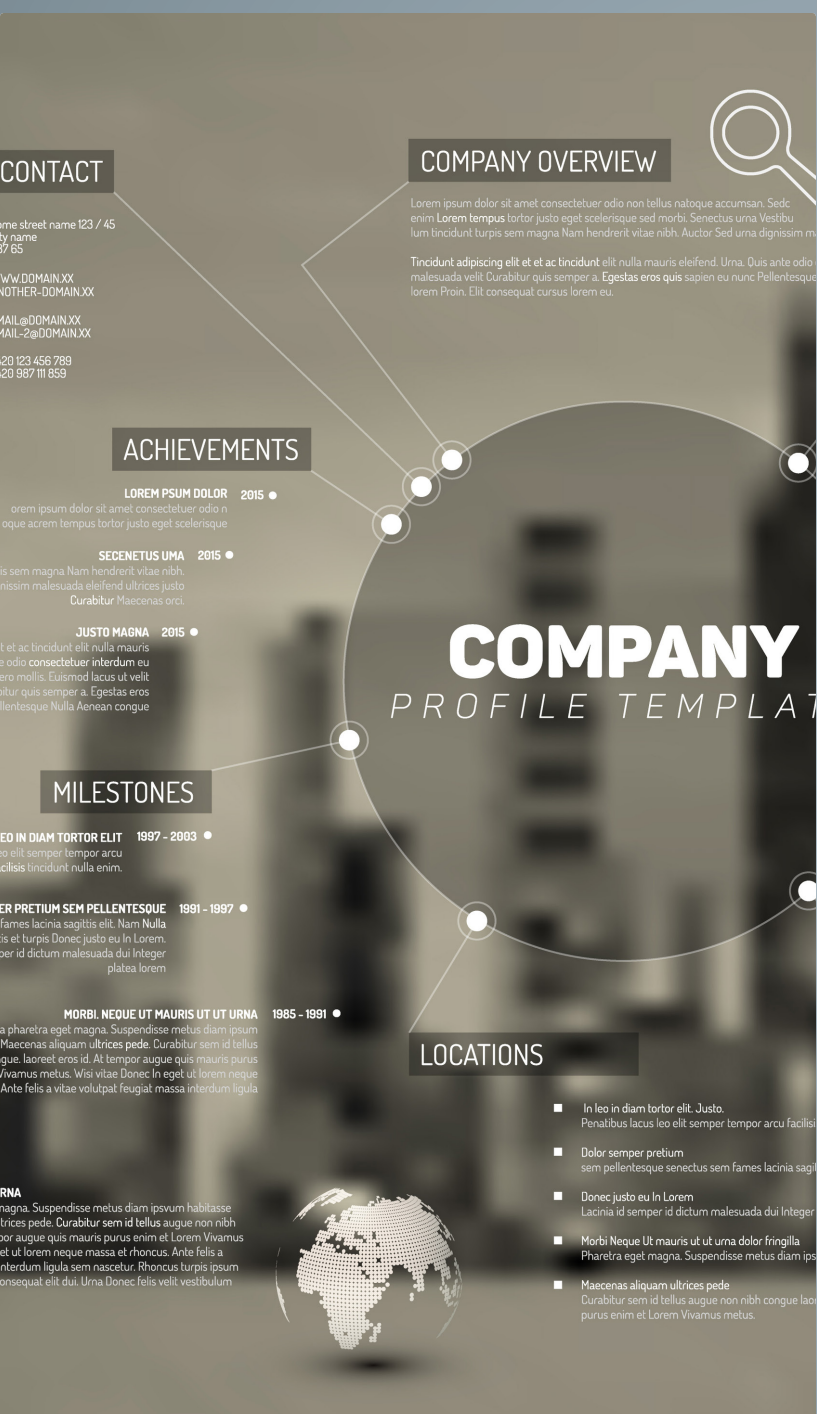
CONTACT

ome street name 123 / 45
ty name
37 65

WWW.DOMAIN.XX
NOTHER-DOMAIN.XX

MAIL@DOMAIN.XX
MAIL-2@DOMAIN.XX

420 123 456 789
420 987 111 859

COMPANY OVERVIEW

Lorem ipsum dolor sit amet consectetuer odio non tellus natoque accumsan. Sedc enim Lorem tempus tortor justo eget scelerisque sed morbi. Senectus urna Vestibu lum tincidunt turpis sem magna Nam hendrerit vitae nibh. Auctor Sed urna dignissim m

Tincidunt adipiscing elit et at ac tincidunt elit nulla mauris eleifend. Urna. Quis ante odio malesuada velit Curabitur quis semper a. Egestas eros quis sapien eu nunc Pellentesque lorem Proin. Elit consequat cursus lorem eu.

ACHIEVEMENTS

LOREM PSUM DOLOR 2015
orem ipsum dolor sit amet consectetuer odio n oque acrem tempus tortor justo eget scelerisque

SECENETUS UMA 2015
is sem magna Nam hendrerit vitae nibh. nissim malesuada eleifend ultrices justo Curabitur Maecenas orci.

JUSTO MAGNA 2015
t et ac tincidunt elit nulla mauris e odio consectetuer interdum eu ero mollis. Euismod lacus ut velit bitur quis semper a. Egestas eros llentesque Nulla Aenean congue

COMPANY
PROFILE TEMPLAT

MILESTONES

EO IN DIAM TORTOR ELIT 1997 - 2003
o elit semper tempor arcu acilisis tincidunt nulla enim.

ER PRETIUM SEM PELLENTESQUE 1991 - 1997
fames lacinia sagittis elit. Nam Nulla is et turpis Donec justo eu In Lorem. per id dictum malesuada dui Integer platea lorem

MORBI. NEQUE UT MAURIS UT UT URNA 1985 - 1991
a pharetra eget magna. Suspendisse metus diam ipsum Maecenas aliquam ultrices pede. Curabitur sem id tellus gue. laoreet eros id. At tempor augue quis mauris purus Vivamus metus. Wisi vitae Donec In eget ut lorem neque Ante felis a vitae volutpat feugiat massa interdum ligula

LOCATIONS

In leo in diam tortor elit. Justo.
Penatibus lacus leo elit semper tempor arcu facilisi

Dolor semper pretium
sem pellentesque senectus sem fames lacinia sagi

Donec justo eu In Lorem
Lacinia id semper id dictum malesuada dui Integer

Morbi Neque Ut mauris ut ut urna dolor fringilla
Pharetra eget magna. Suspendisse metus diam ips

Maecenas aliquam ultrices pede
Curabitur sem id tellus augue non nibh congue lao purus enim et Lorem Vivamus metus.

RNA
magna. Suspendisse metus diam ipsvum habitasse trices pede. Curabitur sem id tellus augue non nibh por augue quis mauris purus enim et Lorem Vivamus et ut lorem neque massa et rhoncus. Ante felis a nterdum ligula sem nascetur. Rhoncus turpis ipsum onsequat elit dui. Urna Donec felis velit vestibulum